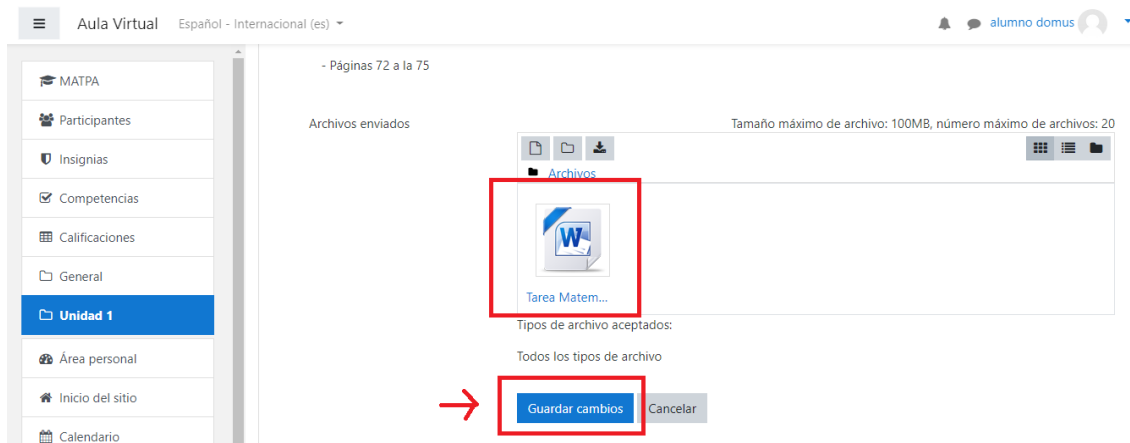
Aula Virtual Español - Internacional (es) alumno domus

MATPA
Participantes
Insignias
Competencias
Calificaciones
General
Unidad 1
Área personal
Inicio del sitio
Calendario

- Páginas 72 a la 75

Archivos enviados

Tamaño máximo de archivo: 100MB, número máximo de archivos: 20

Archivos

Tarea Matem...

Tipos de archivo aceptados:

Todos los tipos de archivo

Guardar cambios Cancelar